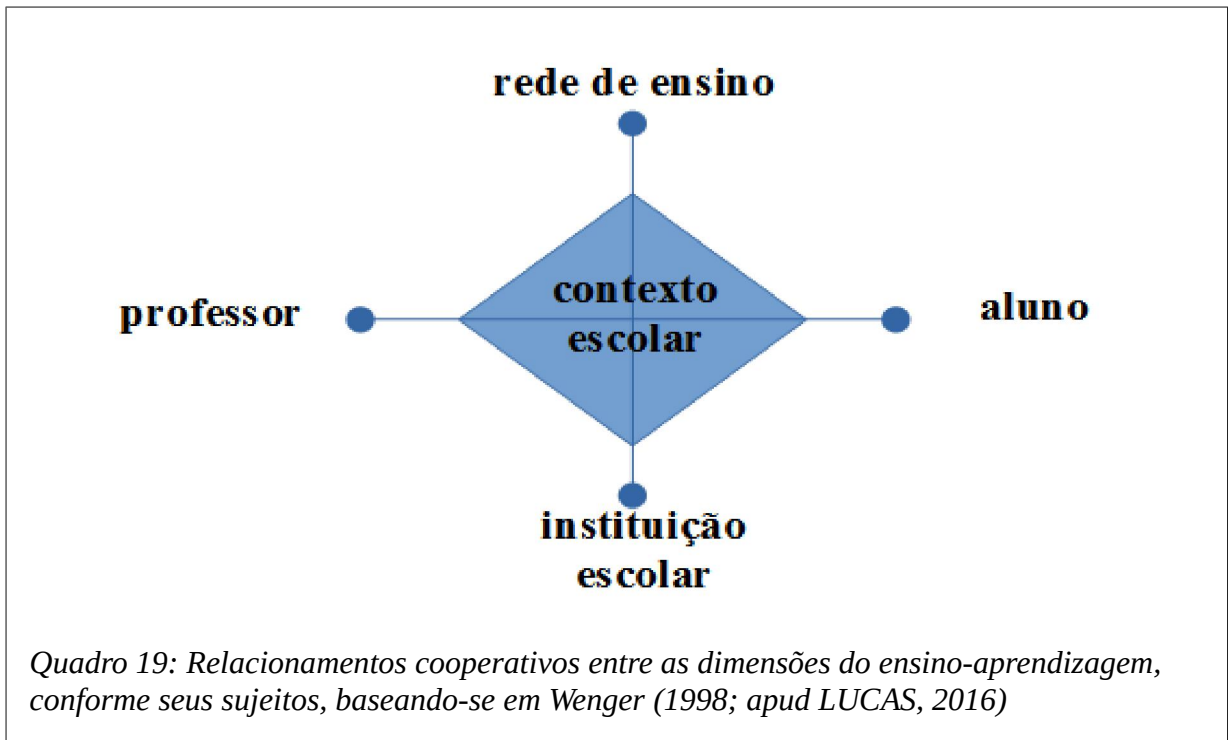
rede de ensino

professor

contexto escolar

aluno

instituição escolar

Quadro 19: Relacionamentos cooperativos entre as dimensões do ensino-aprendizagem, conforme seus sujeitos, baseando-se em Wenger (1998; apud LUCAS, 2016)